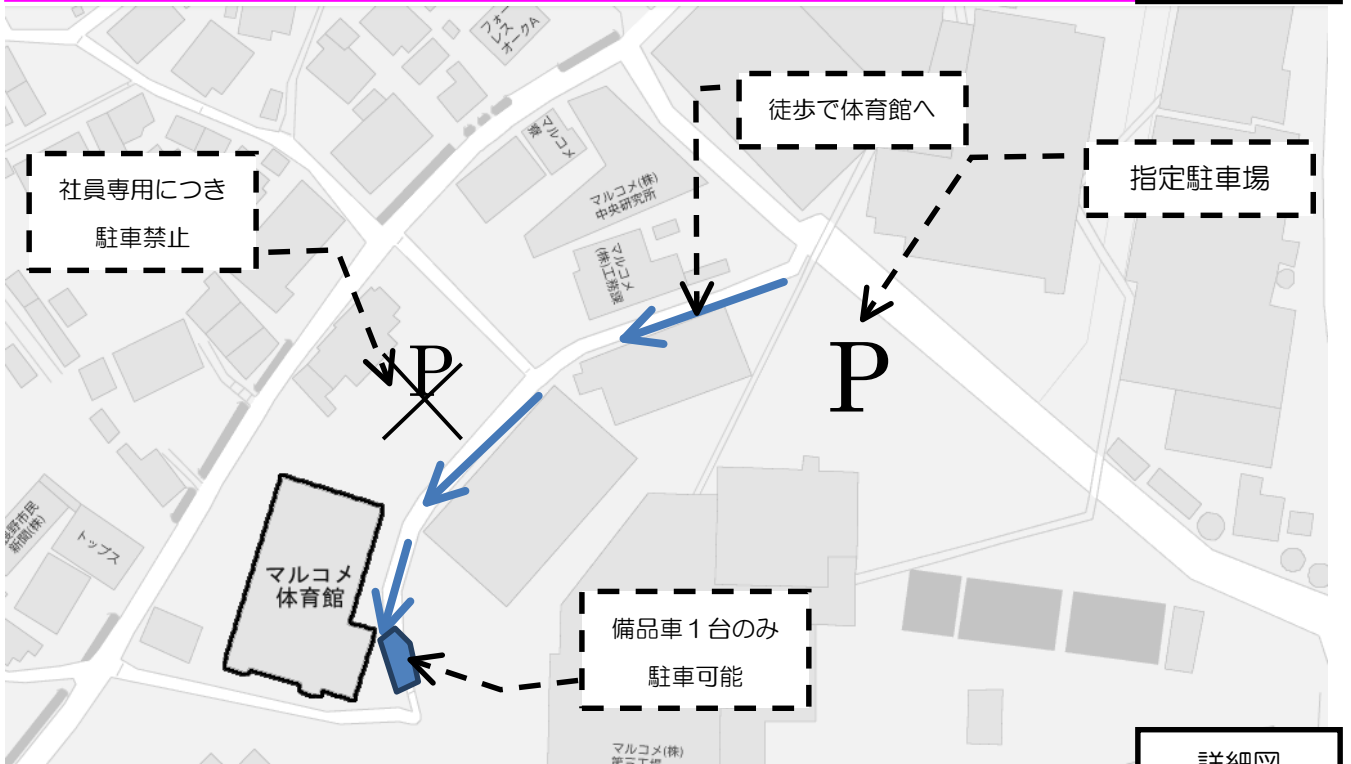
フォーレスオークA

マルコメ寮

徒歩で体育館へ

指定駐車場

社員専用につき
駐車禁止

マルコメ(株)中央研究所

マルコメ(株)工務課

P

P

長野市民新聞(株)

トップス

マルコメ体育館

備品車１台のみ
駐車可能

マルコメ(株)第三工場

詳細図